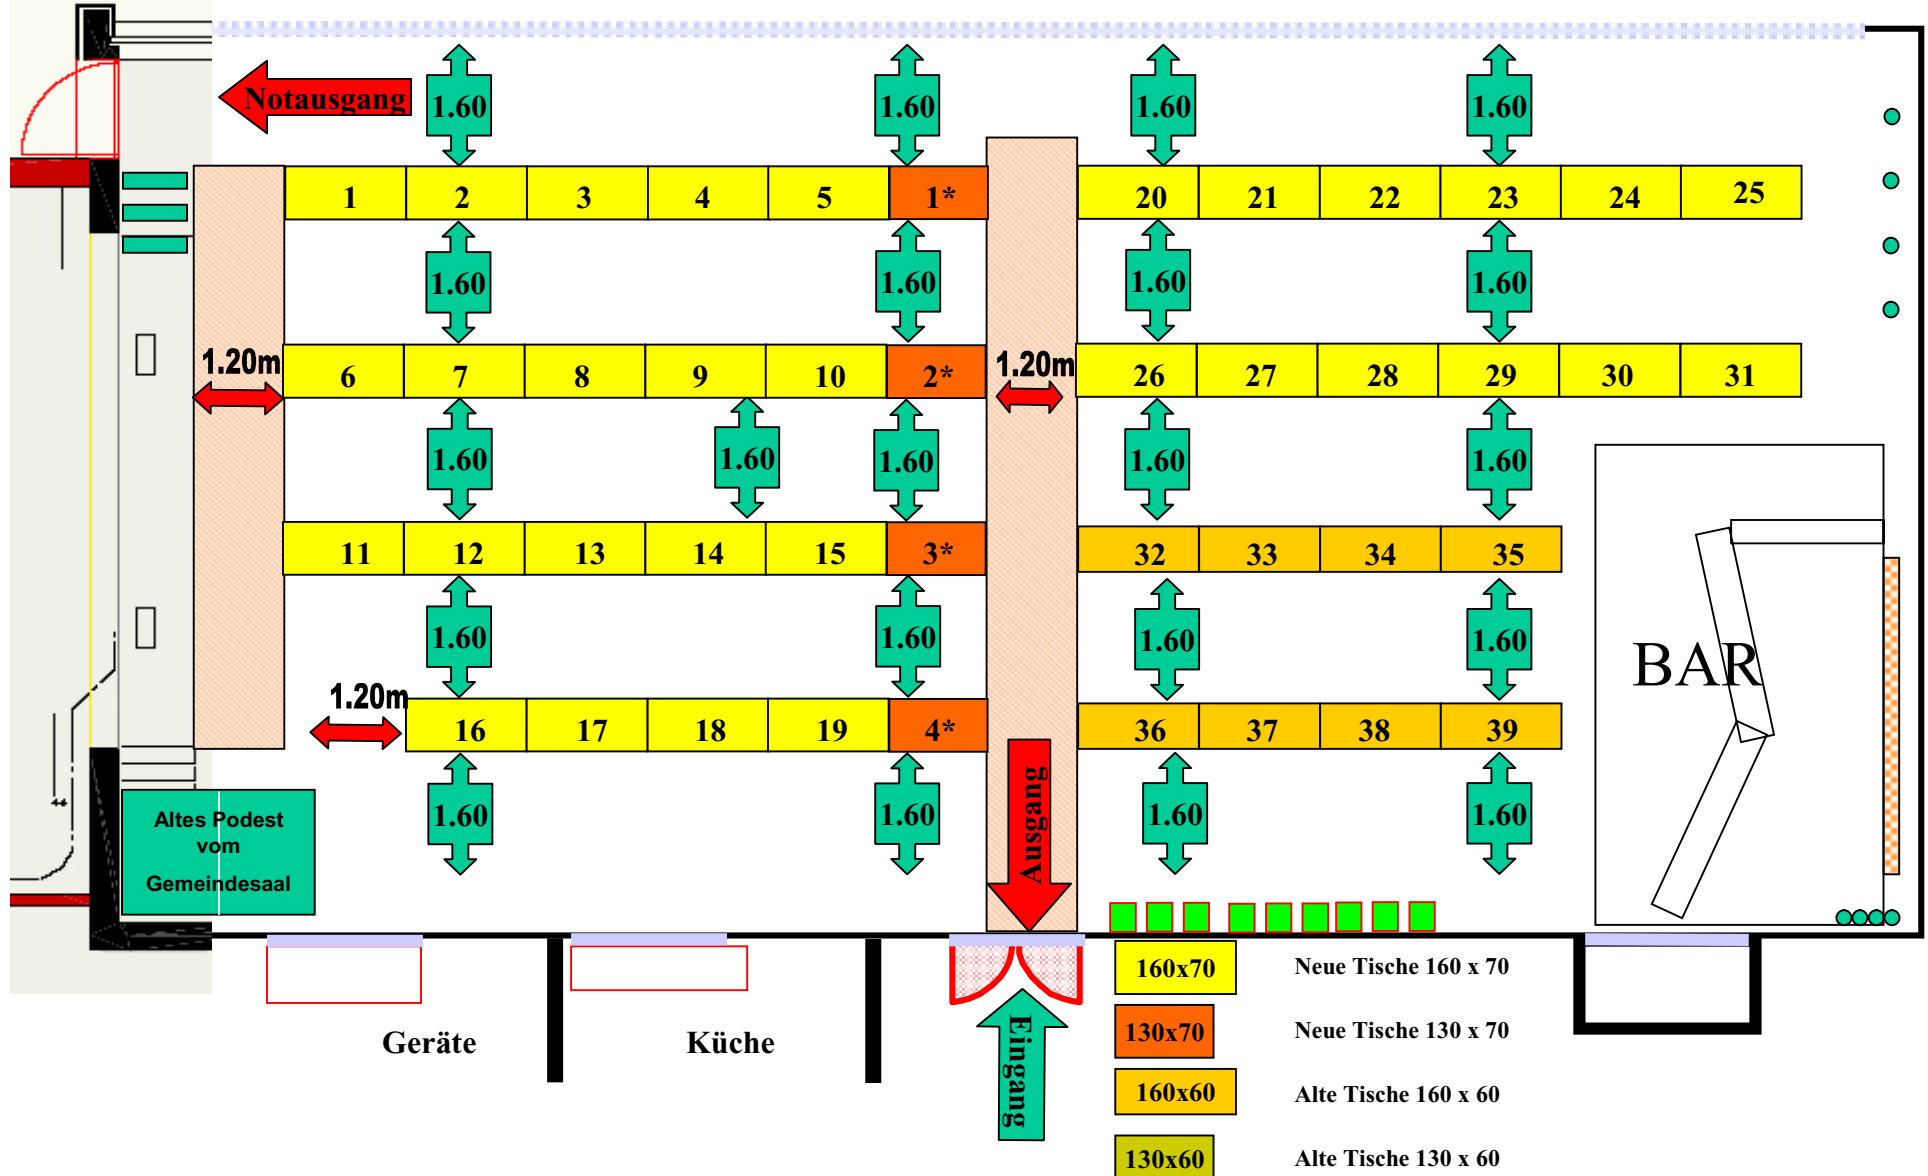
Notausgang

1.60 1.60 1.60 1.60

1 2 3 4 5 1* 20 21 22 23 24 25

1.60 1.60 1.60 1.60

1.20m 1.20m

6 7 8 9 10 2* 26 27 28 29 30 31

1.60 1.60 1.60 1.60 1.60

11 12 13 14 15 3* 32 33 34 35

1.60 1.60 1.60 1.60

BAR

1.20m

16 17 18 19 4* 36 37 38 39

Ausgang

1.60 1.60 1.60 1.60

Altes Podest vom Gemeindesaal

Geräte

Küche

Eingang

| | |
|---|---|
| 160x70 | Neue Tische 160 x 70 |
| 130x70 | Neue Tische 130 x 70 |
| 160x60 | Alte Tische 160 x 60 |
| 130x60 | Alte Tische 130 x 60 |